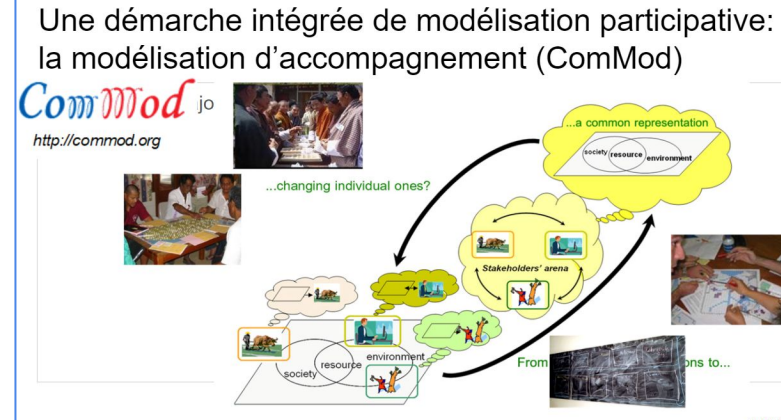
Une démarche intégrée de modélisation participative: la modélisation d'accompagnement (ComMod)

ComMod jo

http://commod.org

...a common representation

society resource environment

...changing individual ones?

Stakeholders' arena

society resource environment

From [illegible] ons to...